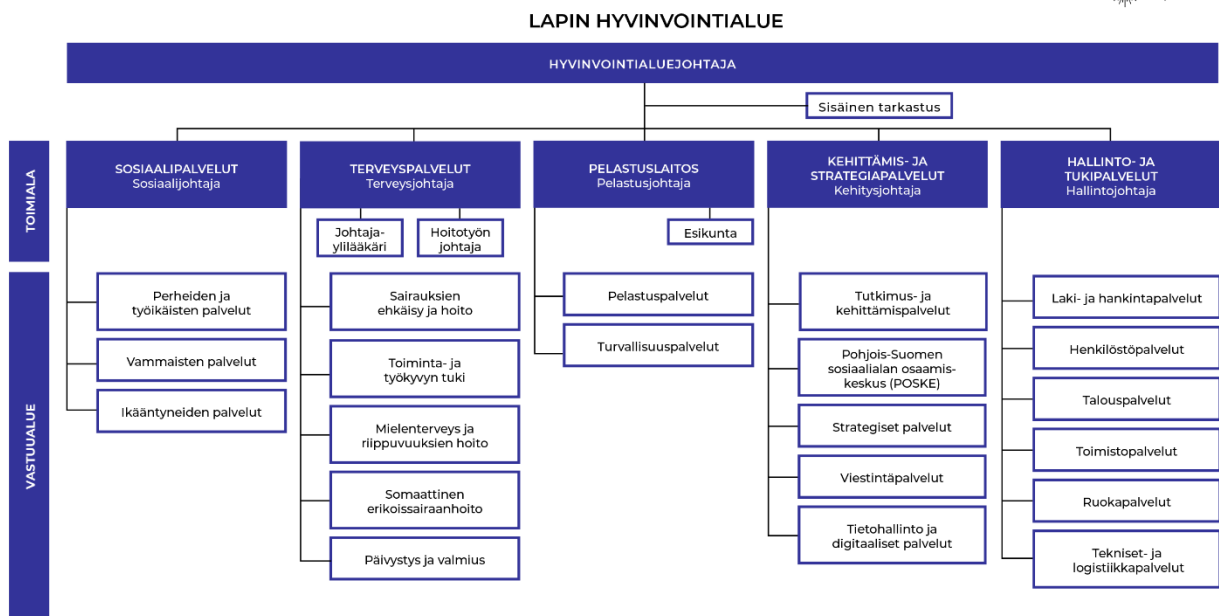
LAPIN HYVINVOINTIALUE

HYVINVOINTIALUEJOHTAJA

Sisäinen tarkastus

TOIMIALA

VASTUUALUE

SOSIAALIPALVELUT
Sosiaalijohtaja

Perheiden ja työikäisten palvelut

Vammaisten palvelut

Ikääntyneiden palvelut

TERVEYSPALVELUT
Terveysjohtaja

Johtaja-ylilääkäri

Hoitotyön johtaja

Sairauksien ehkäisy ja hoito

Toiminta- ja työkyvyn tuki

Mielenterveys ja riippuvuuksien hoito

Somaattinen erikoissairaanhoito

Päivystys ja valmius

PELASTUSLAITOS
Pelastusjohtaja

Esikunta

Pelastuspalvelut

Turvallisuuspalvelut

KEHITTÄMIS- JA STRATEGIAPALVELUT
Kehitysjohtaja

Tutkimus- ja kehittämispalvelut

Pohjois-Suomen sosiaalialan osaamiskeskus (POSKE)

Strategiset palvelut

Viestintäpalvelut

Tietohallinto ja digitaaliset palvelut

HALLINTO- JA TUKIPALVELUT
Hallintojohtaja

Laki- ja hankintapalvelut

Henkilöstöpalvelut

Talouspalvelut

Toimistopalvelut

Ruokapalvelut

Tekniset- ja logistiikkapalvelut